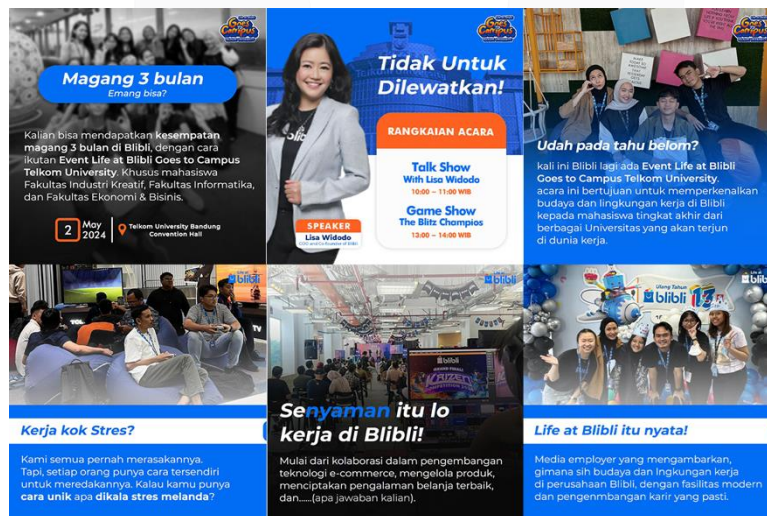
Goes to Campus

Magang 3 bulan
Emang bisa?

Kalian bisa mendapatkan kesempatan magang 3 bulan di Blibli, dengan cara ikutan Event Life at Blibli Goes to Campus Telkom University. Khusus mahasiswa Fakultas Industri Kreatif, Fakultas Informatika, dan Fakultas Ekonomi & Bisinis.

2 May 2024

Telkom University Bandung Convention Hall

Goes to Campus

Tidak Untuk Dilewatkan!

RANGKAIAN ACARA

Talk Show
With Lisa Widodo
10:00 – 11:00 WIB

Game Show
The Blitz Champios
13:00 – 14:00 WIB

SPEAKER
Lisa Widodo
COO and Co-founder of Blibli

Goes to Campus

Udah pada tahu belom?

kali ini Blibli lagi ada Event Life at Blibli Goes to Campus Telkom University. acara ini bertujuan untuk memperkenalkan budaya dan lingkungan kerja di Blibli kepada mahasiswa tingkat akhir dari berbagai Universitas yang akan terjun di dunia kerja.

Kerja kok Stres?

Kami semua pernah merasakannya. Tapi, setiap orang punya cara tersendiri untuk meredakannya. Kalau kamu punya cara unik apa dikala stres melanda?

blibli

blibli

Senyaman itu lo kerja di Blibli!

Mulai dari kolaborasi dalam pengembangan teknologi e-commerce, mengelola produk, menciptakan pengalaman belanja terbaik, dan......(apa jawaban kalian).

blibli

Ulang Tahun blibli

Life at Blibli itu nyata!

Media employer yang mengambarkan, gimana sih budaya dan lngkungan kerja di perusahaan Blibli, dengan fasilitas modern dan pengembangan karir yang pasti.